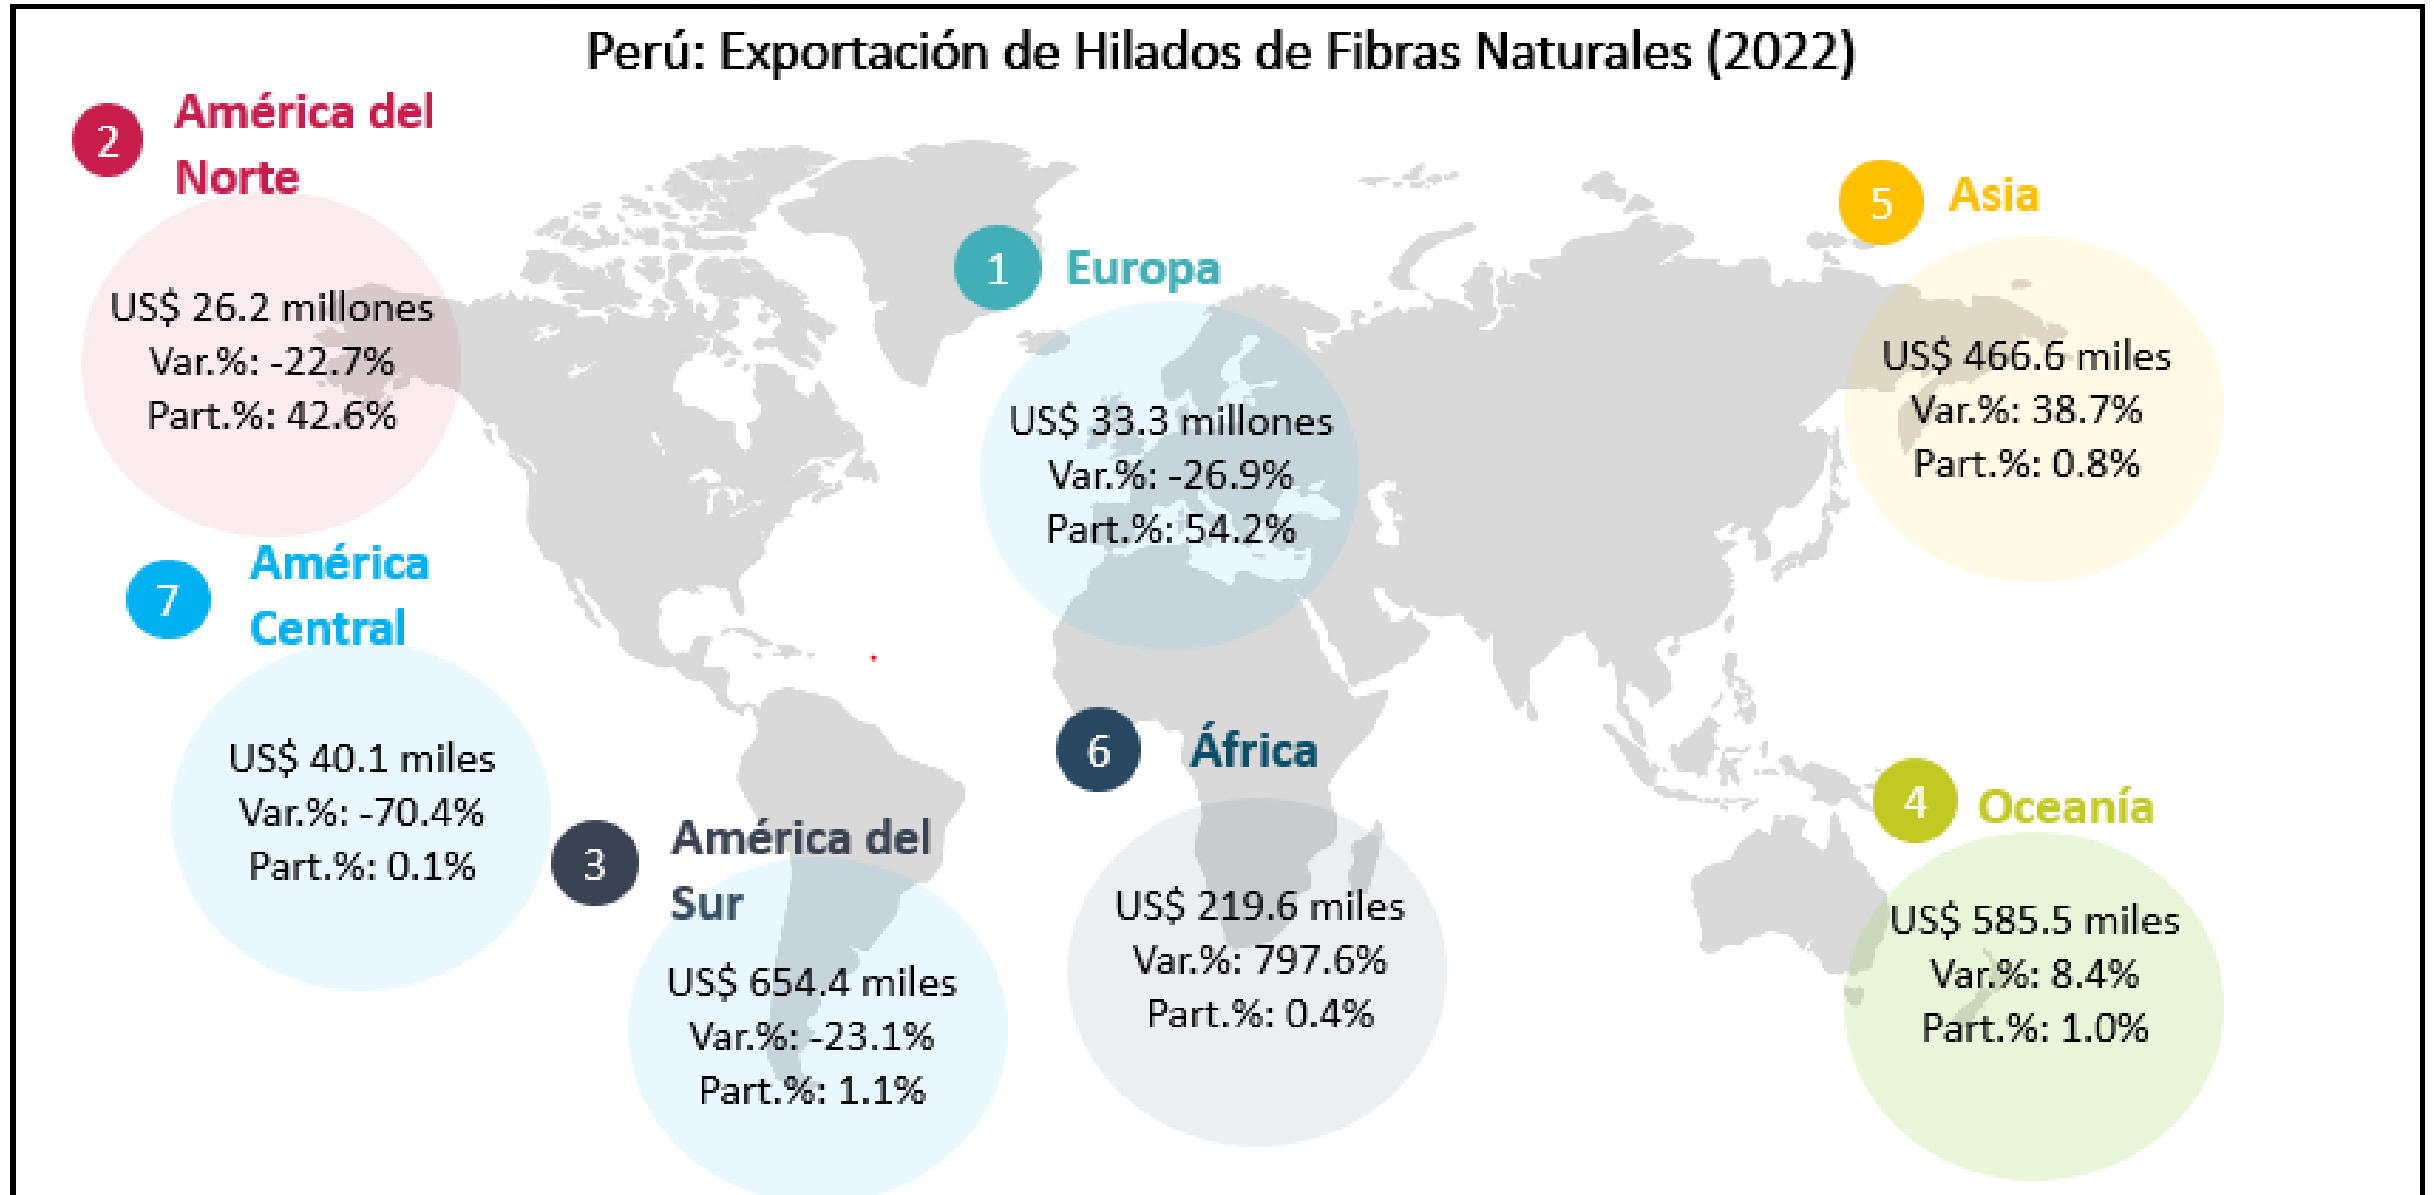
Perú: Exportación de Hilados de Fibras Naturales (2022)

2 América del Norte

US$ 26.2 millones
Var.%: -22.7%
Part.%: 42.6%

1 Europa

US$ 33.3 millones
Var.%: -26.9%
Part.%: 54.2%

5 Asia

US$ 466.6 miles
Var.%: 38.7%
Part.%: 0.8%

7 América Central

US$ 40.1 miles
Var.%: -70.4%
Part.%: 0.1%

3 América del Sur

US$ 654.4 miles
Var.%: -23.1%
Part.%: 1.1%

6 África

US$ 219.6 miles
Var.%: 797.6%
Part.%: 0.4%

4 Oceanía

US$ 585.5 miles
Var.%: 8.4%
Part.%: 1.0%